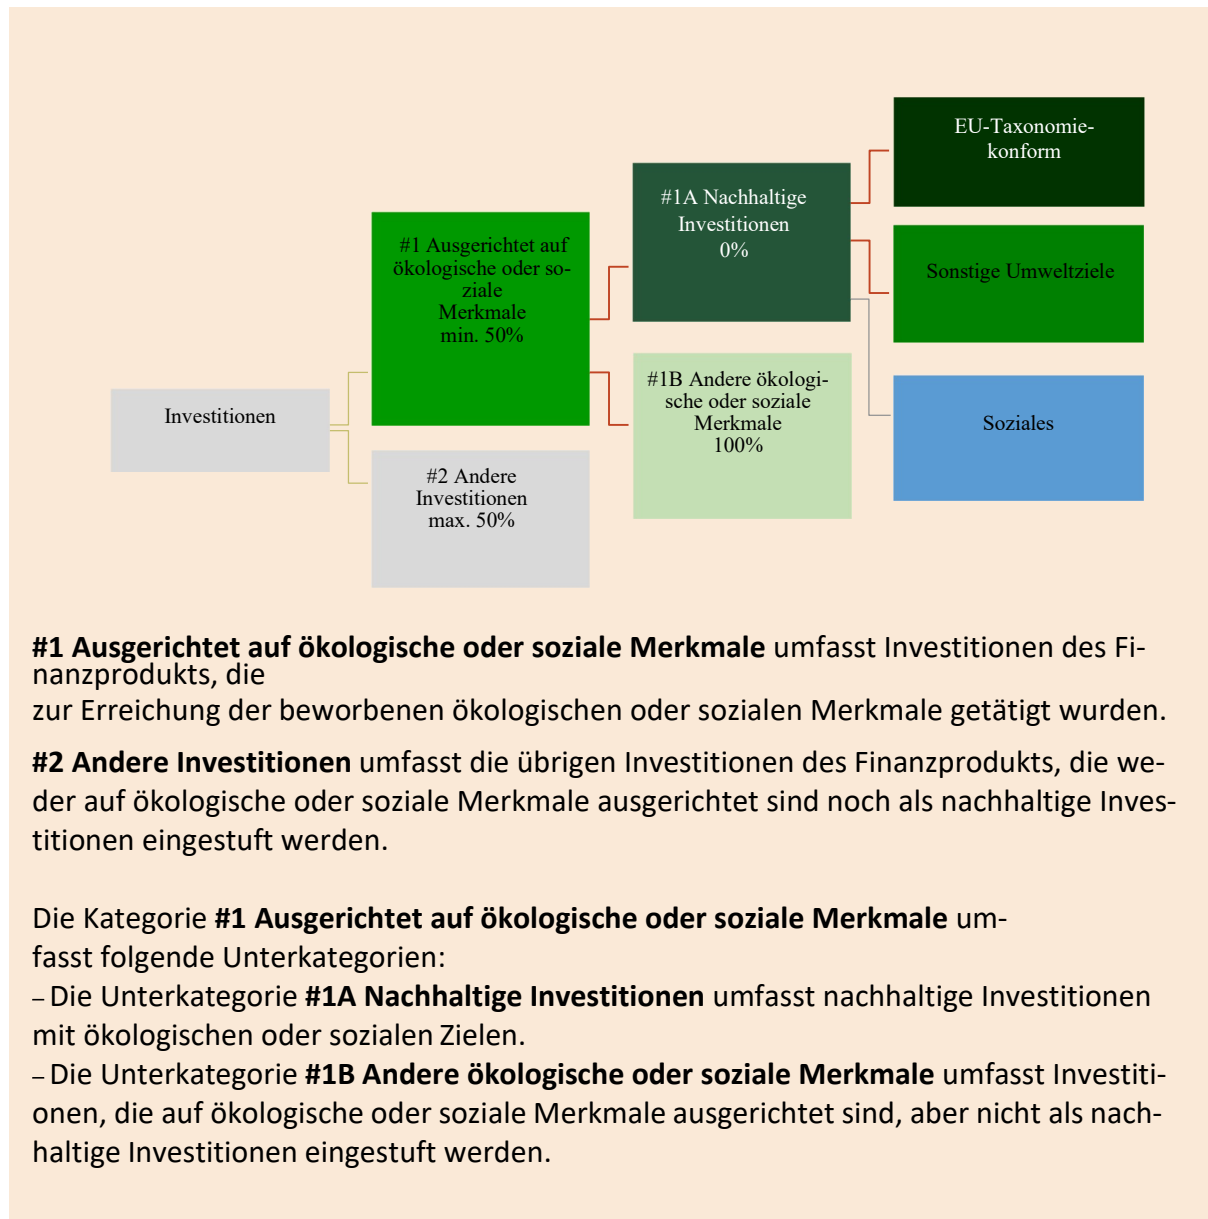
EU-Taxonomie-konform

#1A Nachhaltige Investitionen 0%

#1 Ausgerichtet auf ökologische oder soziale Merkmale min. 50%

Sonstige Umweltziele

Investitionen

#1B Andere ökologische oder soziale Merkmale 100%

Soziales

#2 Andere Investitionen max. 50%

**#1 Ausgerichtet auf ökologische oder soziale Merkmale** umfasst Investitionen des Finanzprodukts, die zur Erreichung der beworbenen ökologischen oder sozialen Merkmale getätigt wurden.

**#2 Andere Investitionen** umfasst die übrigen Investitionen des Finanzprodukts, die weder auf ökologische oder soziale Merkmale ausgerichtet sind noch als nachhaltige Investitionen eingestuft werden.

Die Kategorie **#1 Ausgerichtet auf ökologische oder soziale Merkmale** umfasst folgende Unterkategorien:
– Die Unterkategorie **#1A Nachhaltige Investitionen** umfasst nachhaltige Investitionen mit ökologischen oder sozialen Zielen.
– Die Unterkategorie **#1B Andere ökologische oder soziale Merkmale** umfasst Investitionen, die auf ökologische oder soziale Merkmale ausgerichtet sind, aber nicht als nachhaltige Investitionen eingestuft werden.